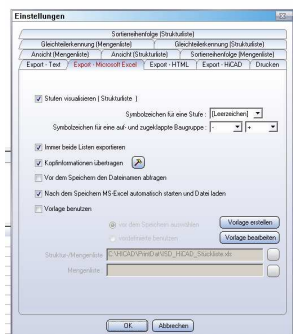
Einstellungen

Sortierreihenfolge (Strukturliste)

Gleichteilerkennung (Mengenliste)

Gleichteilerkennung (Strukturliste)

Ansicht (Mengenliste)

Ansicht (Strukturliste)

Sortierreihenfolge (Mengenliste)

Export - Text

Export - Microsoft Excel

Export - HTML

Export - HiCAD

Drucken

Stufen visualisieren ( Strukturliste )

Symbolzeichen für eine Stufe : [Leerzeichen]

Symbolzeichen für eine auf- und zugeklappte Baugruppe : - +

Immer beide Listen exportieren

Kopfinformationen übertragen

Vor dem Speichern den Dateinamen abfragen

Nach dem Speichern MS-Excel automatisch starten und Datei laden

Vorlage benutzen

vor dem Speichern auswählen

voreinstellte benutzen

Vorlage erstellen

Vorlage bearbeiten

Struktur-/Mengenliste : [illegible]:\HiCAD\PrintDat\ISD_HiCAD_Stückliste.xls

Mengenliste

OK

Abbrechen